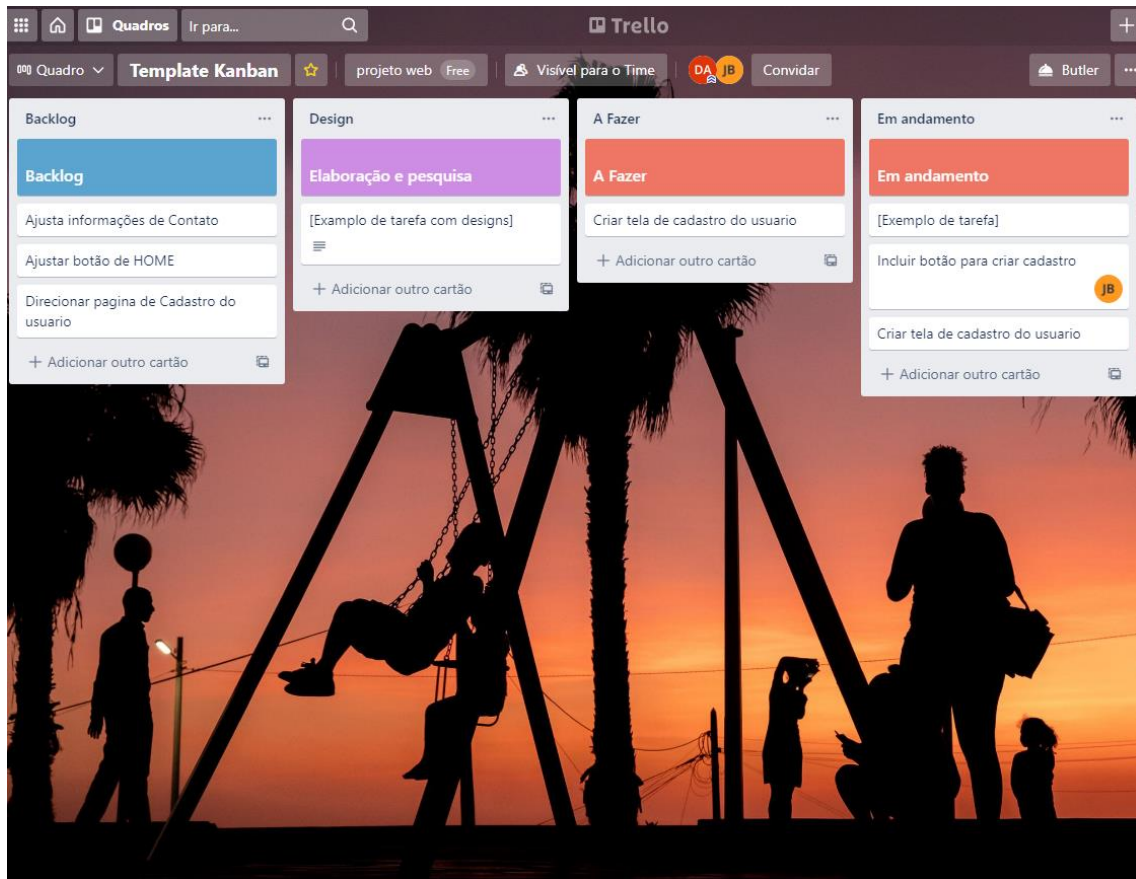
Quadros Ir para...

Trello

+

Quadro Template Kanban projeto web Free Visível para o Time DA JB Convidar Butler ...

Backlog ...

Backlog

Ajusta informações de Contato

Ajustar botão de HOME

Direcionar pagina de Cadastro do usuario

+ Adicionar outro cartão

Design ...

Elaboração e pesquisa

[Examplo de tarefa com designs]

+ Adicionar outro cartão

A Fazer ...

A Fazer

Criar tela de cadastro do usuario

+ Adicionar outro cartão

Em andamento ...

Em andamento

[Exemplo de tarefa]

Incluir botão para criar cadastro

JB

Criar tela de cadastro do usuario

+ Adicionar outro cartão